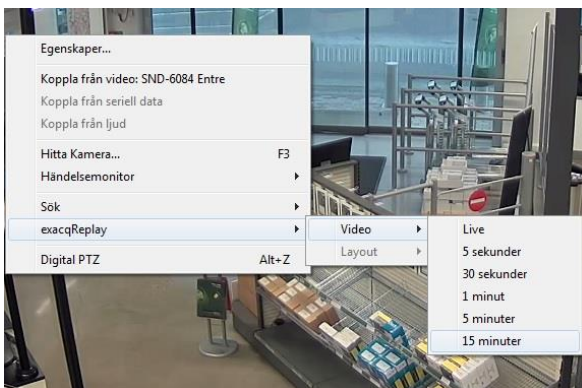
Egenskaper...

Koppla från video: SND-6084 Entre
Koppla från seriell data
Koppla från ljud

Hitta Kamera... F3
Händelsemonitor

Sök
exacqReplay

Digital PTZ Alt+Z

Video
Layout

Live
5 sekunder
30 sekunder
1 minut
5 minuter
15 minuter